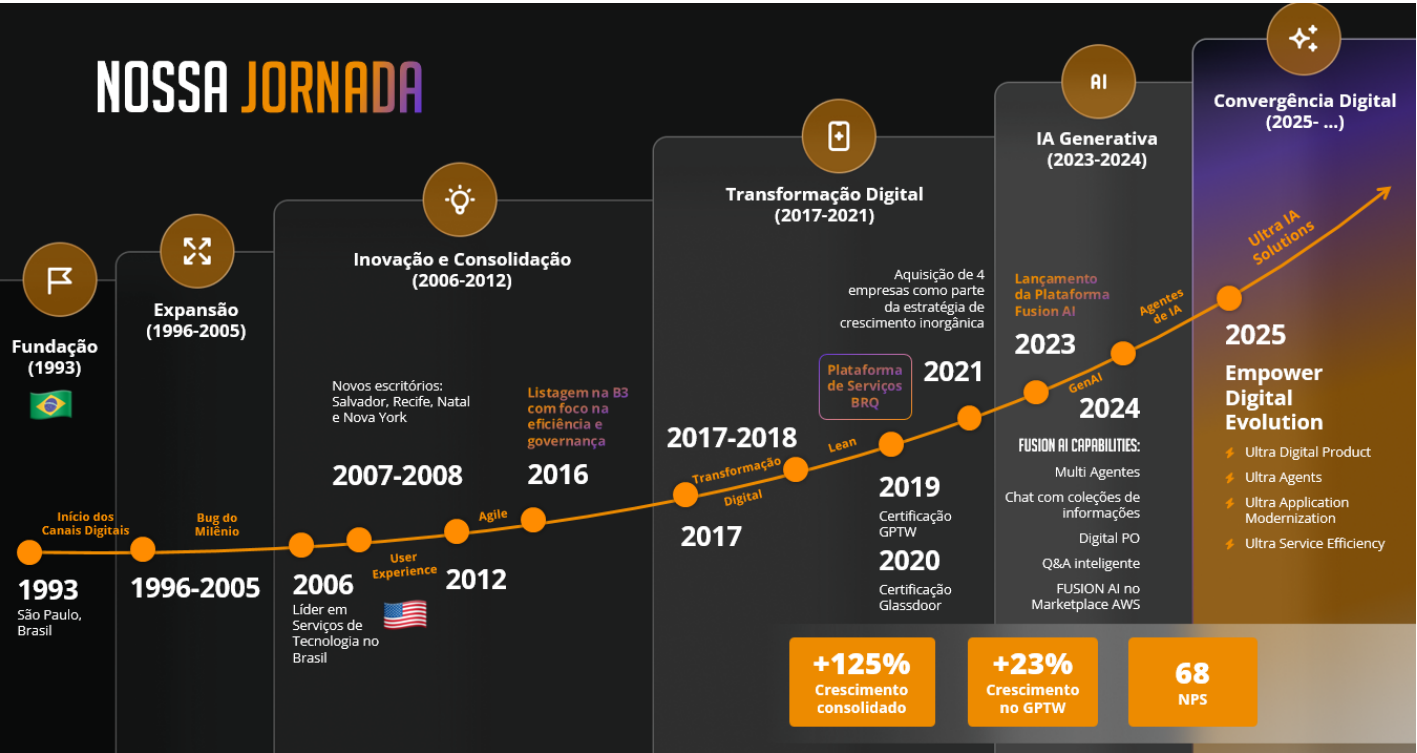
NOSSA JORNADA

Fundação (1993)

Expansão (1996-2005)

Inovação e Consolidação (2006-2012)

Transformação Digital (2017-2021)

IA Generativa (2023-2024)

Convergência Digital (2025- ...)

Início dos Canais Digitais

Bug do Milênio

User Experience

Agile

Transformação Digital

Lean

GenAI

Agentes de IA

Ultra IA Solutions

1993
São Paulo, Brasil

1996-2005

2006
Líder em Serviços de Tecnologia no Brasil

Novos escritórios: Salvador, Recife, Natal e Nova York

2007-2008

2012

Listagem na B3 com foco na eficiência e governança

2016

2017-2018

2017

Plataforma de Serviços BRQ

Aquisição de 4 empresas como parte da estratégia de crescimento inorgânica

2021

2019
Certificação GPTW

2020
Certificação Glassdoor

Lançamento da Plataforma Fusion AI

2023

2024

FUSION AI CAPABILITIES:
Multi Agentes
Chat com coleções de informações
Digital PO
Q&A inteligente
FUSION AI no Marketplace AWS

2025
Empower Digital Evolution
Ultra Digital Product
Ultra Agents
Ultra Application Modernization
Ultra Service Efficiency

+125%
Crescimento consolidado

+23%
Crescimento no GPTW

68
NPS